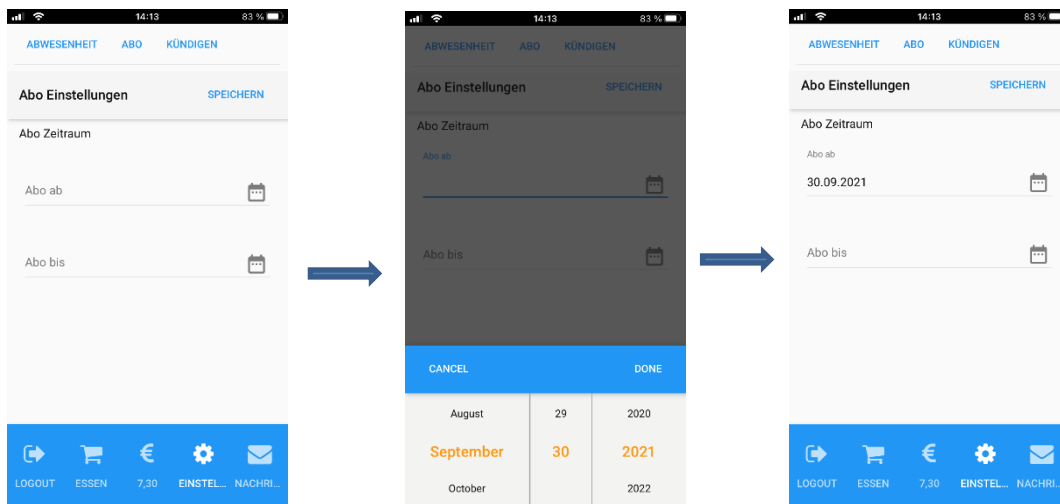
14:13 83 %

ABWESENHEIT ABO KÜNDIGEN

Abo Einstellungen SPEICHERN

Abo Zeitraum

Abo ab

Abo bis

LOGOUT ESSEN 7,30 EINSTEL... NACHRI...

14:13 83 %

ABWESENHEIT ABO KÜNDIGEN

Abo Einstellungen SPEICHERN

Abo Zeitraum

Abo ab

Abo bis

CANCEL DONE

| August | 29 | 2020 |
|---|---|---|
| September | 30 | 2021 |
| October | | 2022 |

14:13 83 %

ABWESENHEIT ABO KÜNDIGEN

Abo Einstellungen SPEICHERN

Abo Zeitraum

Abo ab

30.09.2021

Abo bis

LOGOUT ESSEN 7,30 EINSTEL... NACHRI...